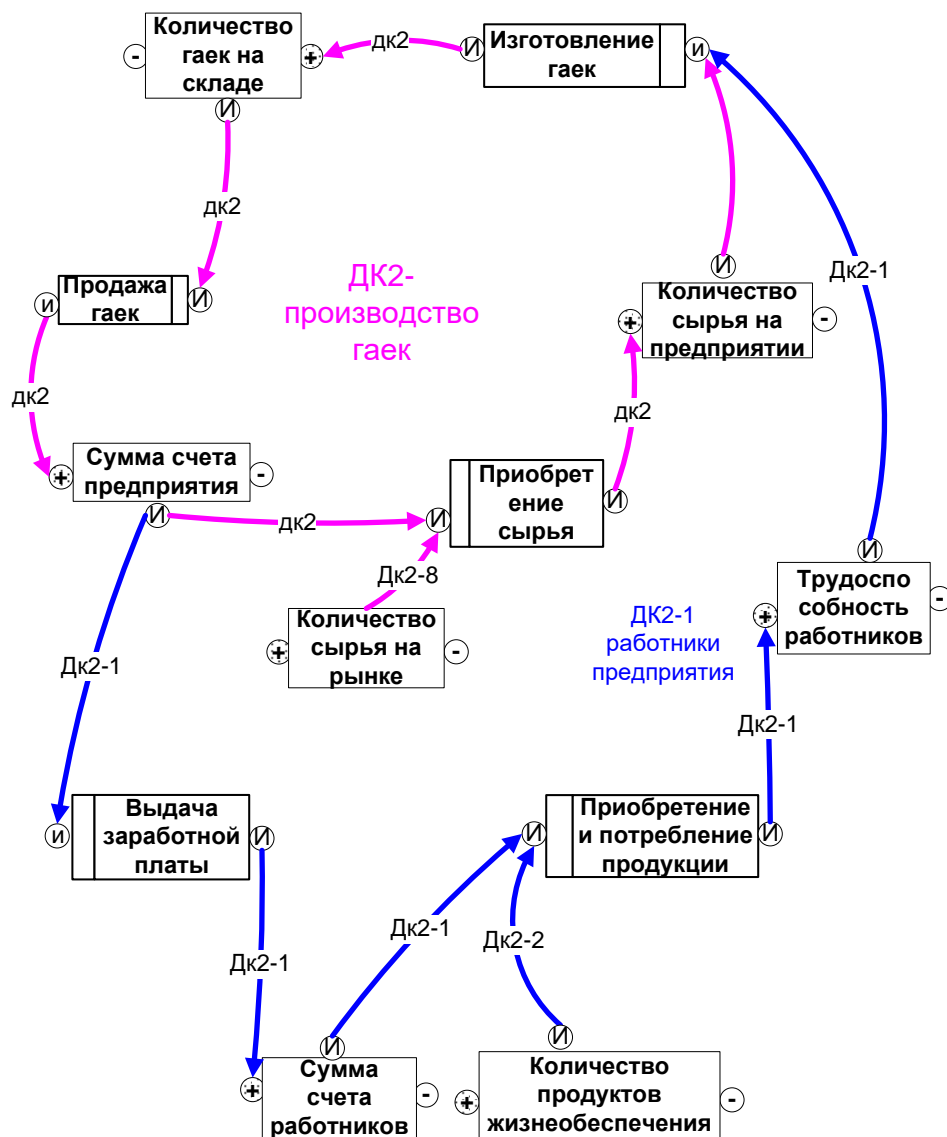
Количество гаек на складе
-
+
дк2
И
Изготовление гаек
И
И
дк2
Продажа гаек
И
И
ДК2-производство гаек
Количество сырья на предприятии
+
-
И
Дк2-1
дк2
Сумма счета предприятия
+
-
И
дк2
дк2
Приобретение сырья
И
И
Дк2-8
Количество сырья на рынке
+
-
Трудоспособность работников
И
+
-
ДК2-1 работники предприятия
Дк2-1
Дк2-1
Выдача заработной платы
И
И
Приобретение и потребление продукции
И
И
Дк2-1
Дк2-1
Дк2-2
Сумма счета работников
И
+
-
И
Количество продуктов жизнеобеспечения
+
-